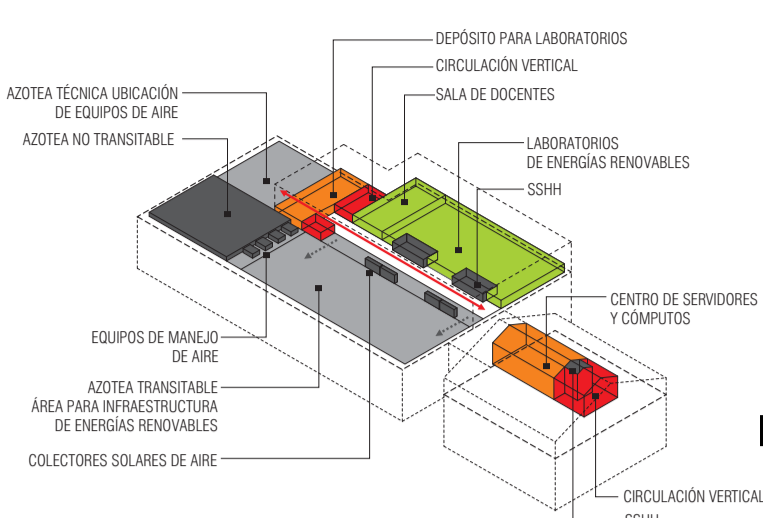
DEPÓSITO PARA LABORATORIOS
CIRCULACIÓN VERTICAL
SALA DE DOCENTES
AZOTEA TÉCNICA UBICACIÓN DE EQUIPOS DE AIRE
AZOTEA NO TRANSITABLE
LABORATORIOS DE ENERGÍAS RENOVABLES
SSHH
CENTRO DE SERVIDORES Y CÓMPUTOS
EQUIPOS DE MANEJO DE AIRE
AZOTEA TRANSITABLE ÁREA PARA INFRAESTRUCTURA DE ENERGÍAS RENOVABLES
COLECTORES SOLARES DE AIRE
CIRCULACIÓN VERTICAL
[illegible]